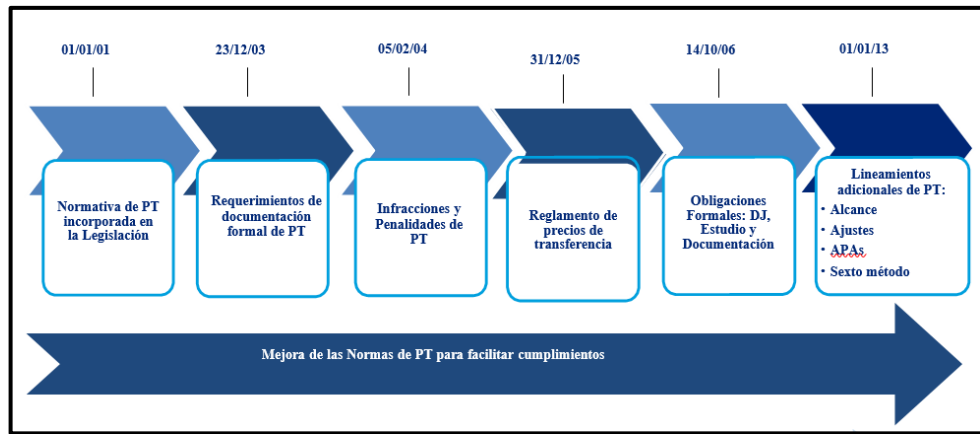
01/01/01

Normativa de PT incorporada en la Legislación

23/12/03

Requerimientos de documentación formal de PT

05/02/04

Infracciones y Penalidades de PT

31/12/05

Reglamento de precios de transferencia

14/10/06

Obligaciones Formales: DJ, Estudio y Documentación

01/01/13

Lineamientos adicionales de PT:
• Alcance
• Ajustes
• APAs
• Sexto método

Mejora de las Normas de PT para facilitar cumplimientos